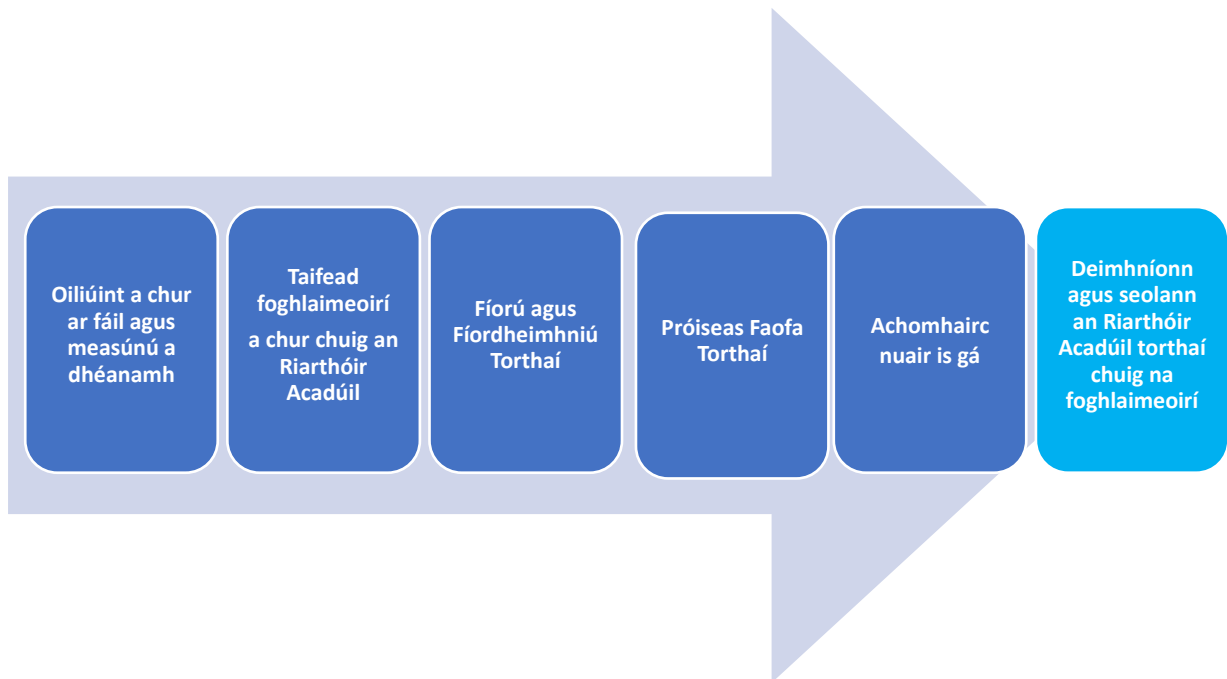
Oiliúint a chur ar fáil agus measúnú a dhéanamh

Taifead foghlaimeoirí a chur chuig an Riarthóir Acadúil

Fíorú agus Fíordheimhniú Torthaí

Próiseas Faofa Torthaí

Achomhairc nuair is gá

Deimhníonn agus seolann an Riarthóir Acadúil torthaí chuig na foghlaimeoirí